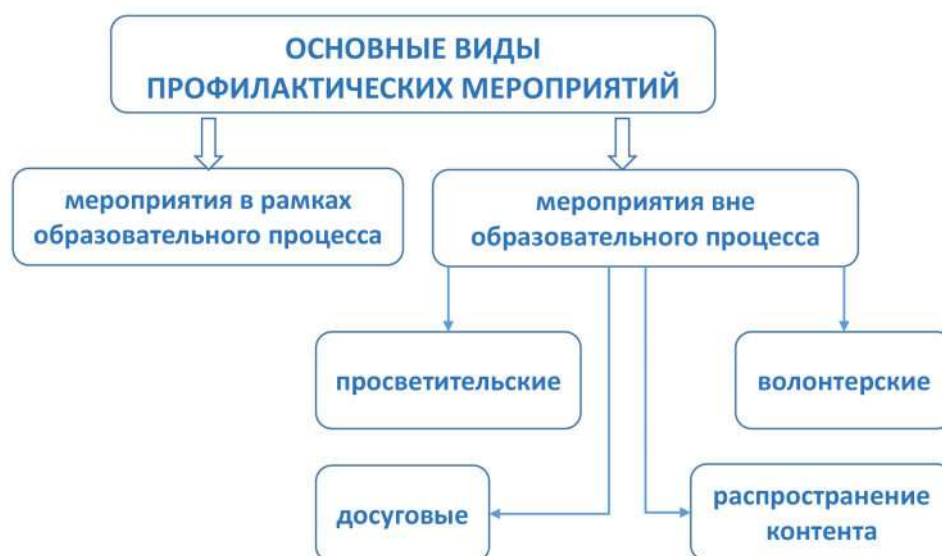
ОСНОВНЫЕ ВИДЫ ПРОФИЛАКТИЧЕСКИХ МЕРОПРИЯТИЙ

мероприятия в рамках образовательного процесса

мероприятия вне образовательного процесса

просветительские

волонтерские

досуговые

распространение контента